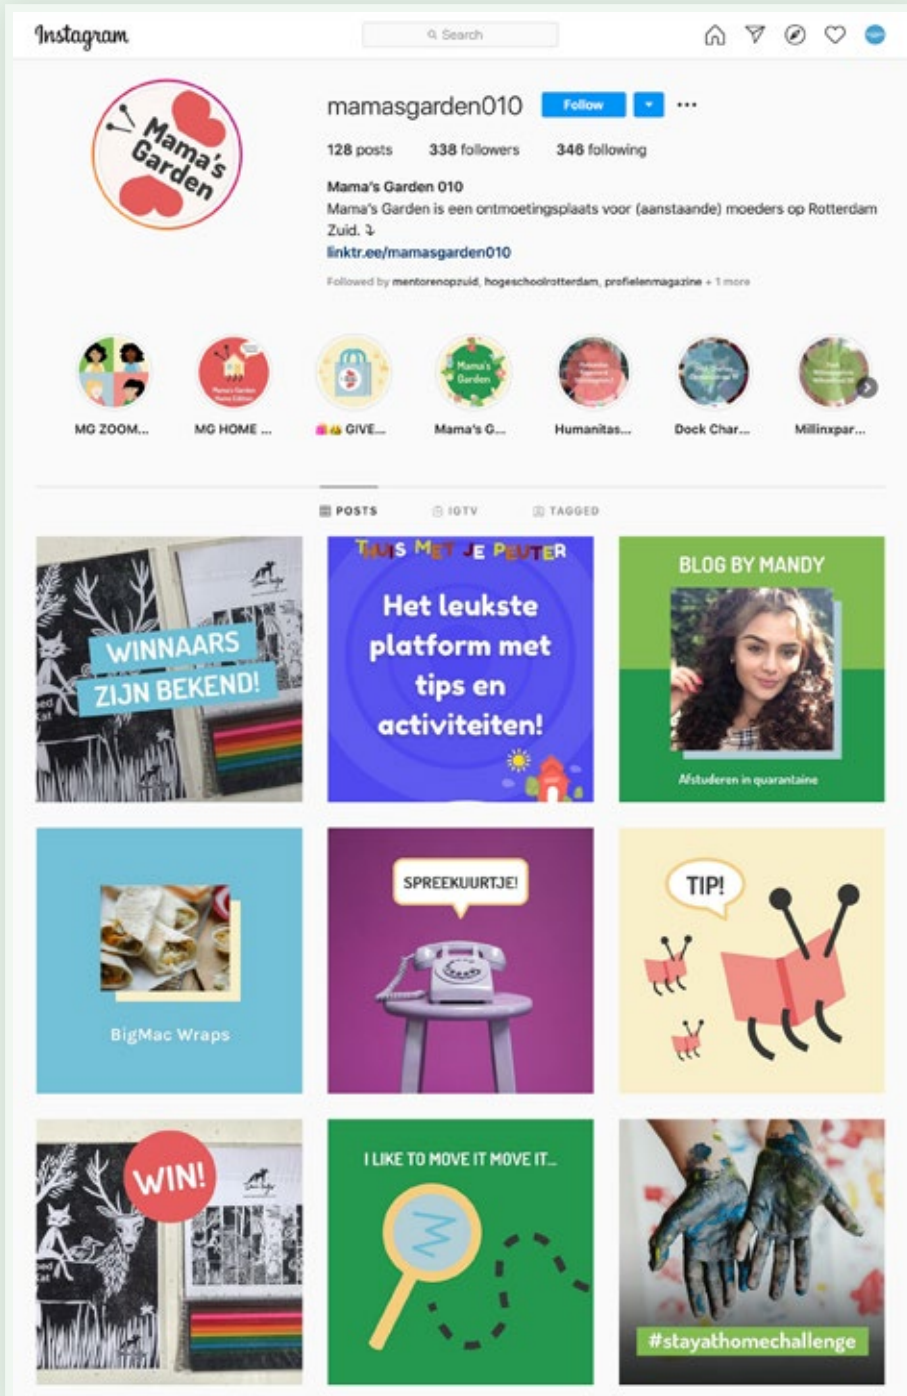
Instagram

Search

Mama's Garden

mamasgarden010 Follow ···

128 posts 338 followers 346 following

Mama's Garden 010
Mama's Garden is een ontmoetingsplaats voor (aanstaande) moeders op Rotterdam Zuid. ⤵
linktr.ee/mamasgarden010

Followed by mentorenopzuid, hogeschoolrotterdam, profielenmagazine + 1 more

MG ZOOM... MG HOME ... GIVE... Mama's G... Humanitas... Dock Char... Millinxpar...

POSTS IGTV TAGGED

WINNAARS ZIJN BEKEND!

THUIS MET JE PEUTER
Het leukste platform met tips en activiteiten!

BLOG BY MANDY
Afstuderen in quarantaine

BigMac Wraps

SPREEKUURTJE!

TIP!

WIN!

I LIKE TO MOVE IT MOVE IT...

#stayathomechallenge